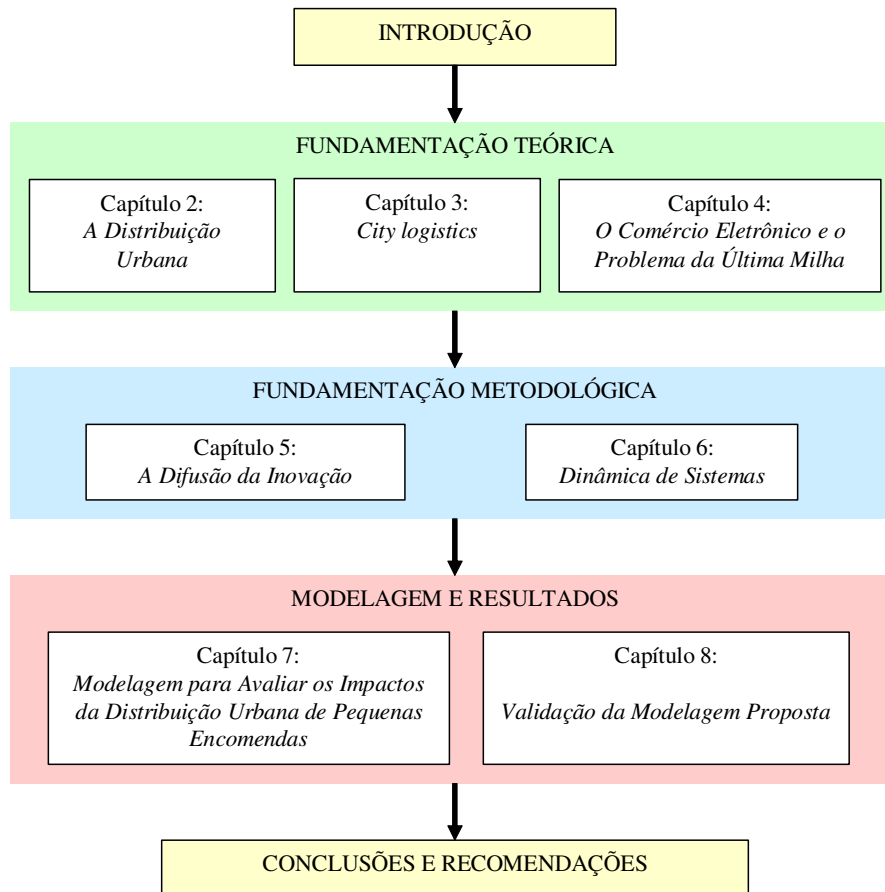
INTRODUÇÃO

FUNDAMENTAÇÃO TEÓRICA

Capítulo 2:
A Distribuição Urbana

Capítulo 3:
City logistics

Capítulo 4:
O Comércio Eletrônico e o Problema da Última Milha

FUNDAMENTAÇÃO METODOLÓGICA

Capítulo 5:
A Difusão da Inovação

Capítulo 6:
Dinâmica de Sistemas

MODELAGEM E RESULTADOS

Capítulo 7:
Modelagem para Avaliar os Impactos da Distribuição Urbana de Pequenas Encomendas

Capítulo 8:
Validação da Modelagem Proposta

CONCLUSÕES E RECOMENDAÇÕES